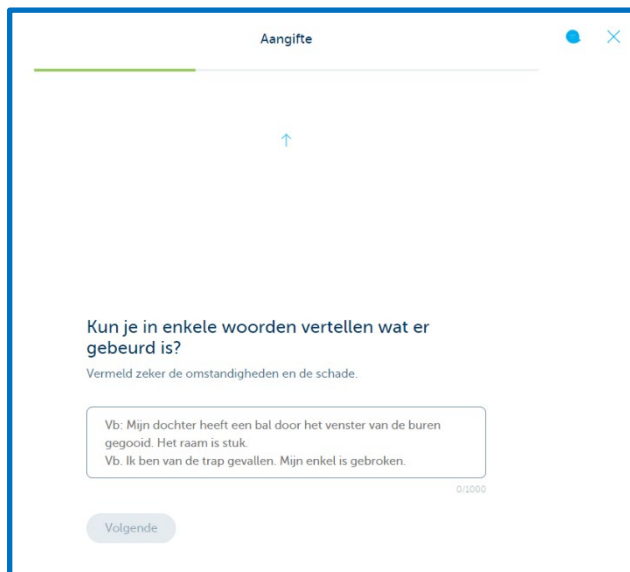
Aangifte

Kun je in enkele woorden vertellen wat er gebeurd is?

Vermeld zeker de omstandigheden en de schade.

Vb: Mijn dochter heeft een bal door het venster van de buren gegooid. Het raam is stuk.
Vb. Ik ben van de trap gevallen. Mijn enkel is gebroken.

0/1000

Volgende